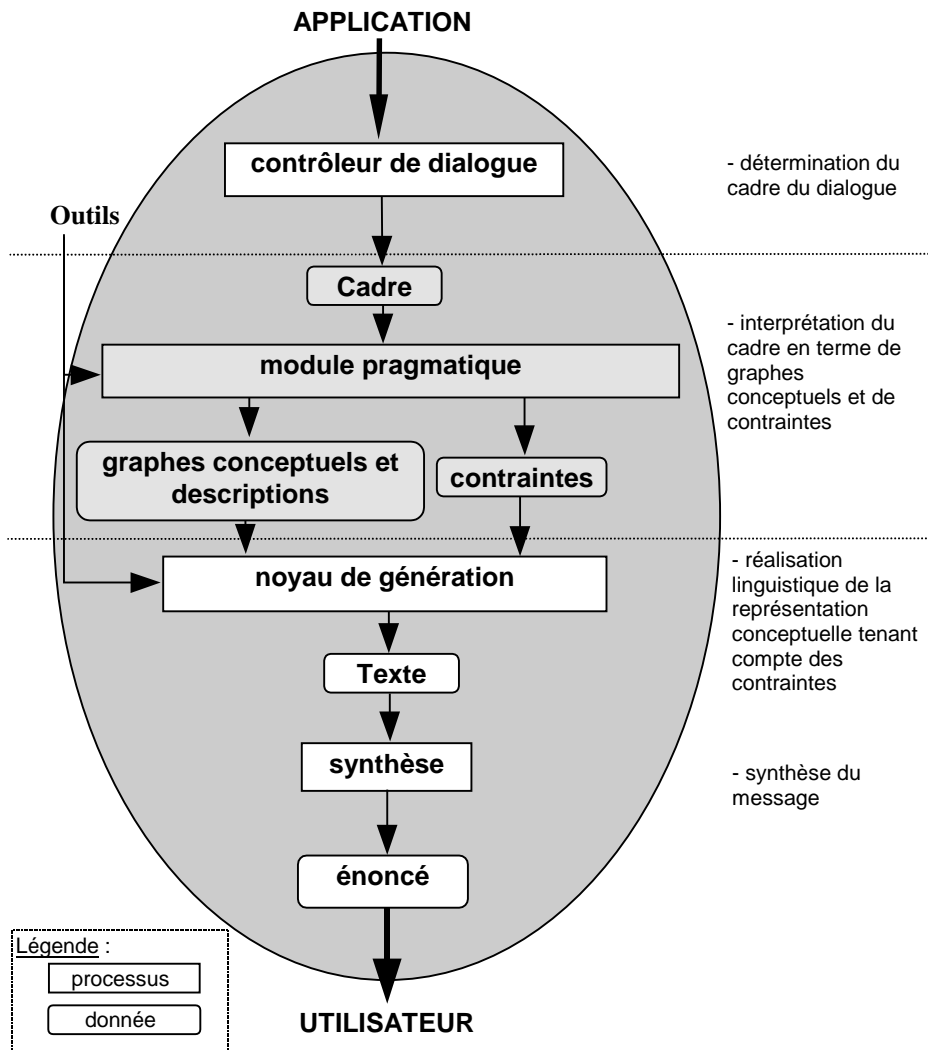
APPLICATION

contrôleur de dialogue

- détermination du cadre du dialogue

Outils

Cadre

- interprétation du cadre en terme de graphes conceptuels et de contraintes

module pragmatique

graphes conceptuels et descriptions

contraintes

noyau de génération

- réalisation linguistique de la représentation conceptuelle tenant compte des contraintes

Texte

synthèse

- synthèse du message

énoncé

Légende :
processus
donnée

UTILISATEUR